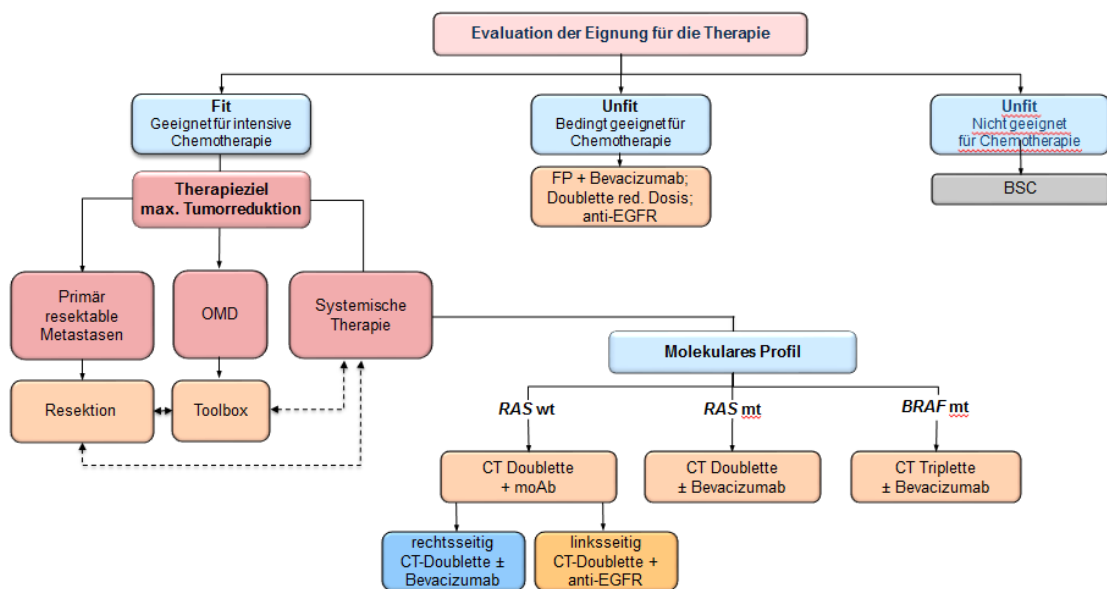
Evaluation der Eignung für die Therapie

Fit
Geeignet für intensive Chemotherapie

Unfit
Bedingt geeignet für Chemotherapie

Unfit
Nicht geeignet für Chemotherapie

FP + Bevacizumab; Doublette red. Dosis; anti-EGFR

BSC

Therapieziel max. Tumorreduktion

Primär resektable Metastasen

OMD

Systemische Therapie

Resektion

Toolbox

Molekulares Profil

RAS wt

RAS mt

BRAF mt

CT Doublette + moAb

CT Doublette ± Bevacizumab

CT Triplette ± Bevacizumab

rechtsseitig CT-Doublette ± Bevacizumab

linksseitig CT-Doublette + anti-EGFR